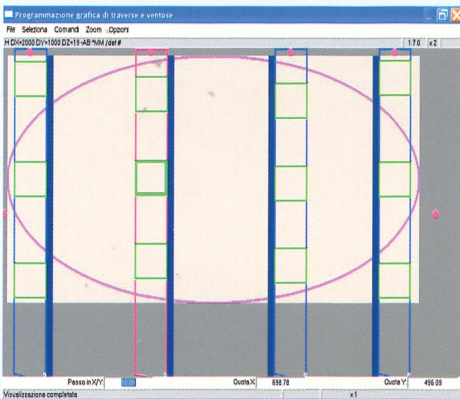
Programmazione grafica di traverse e ventose

File Seleziona Comandi Zoom Opzioni

H DX=2000 DY=1000 DZ=15 -AB *MM /del #

1.7.0 x2

Passo in X/Y: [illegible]

Quota X: 698.78

Quota Y: 496.09

Visualizzazione completata

x1